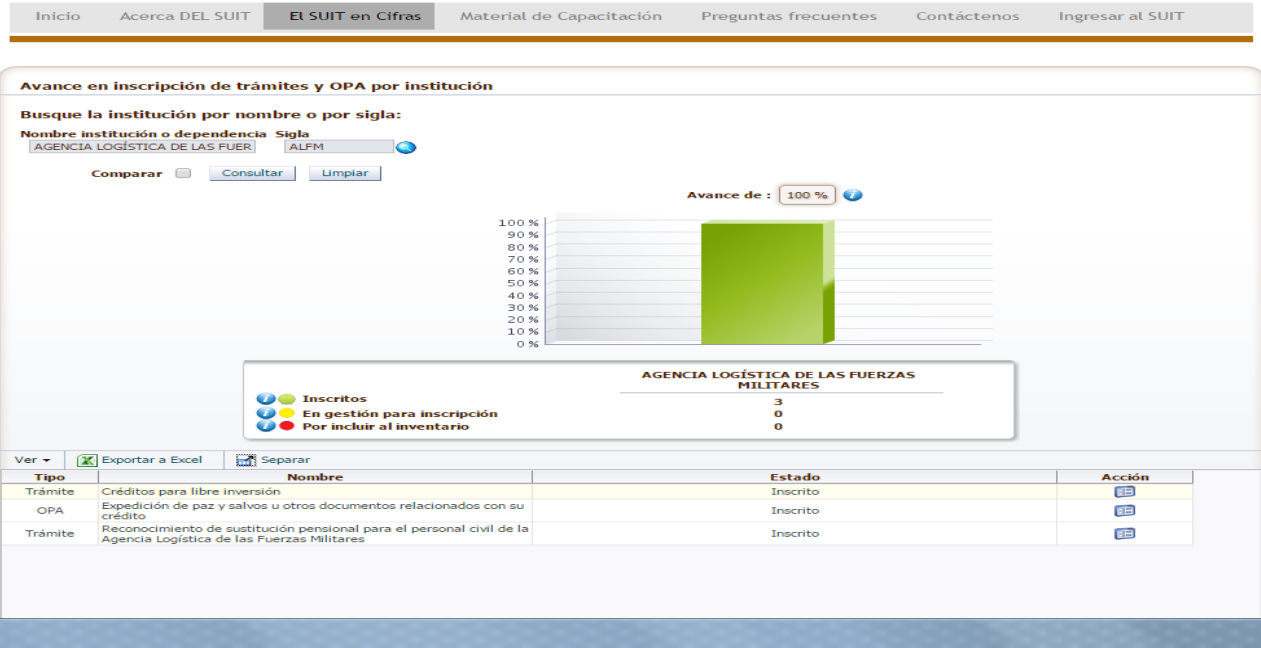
Inicio | Acerca DEL SUIT | El SUIT en Cifras | Material de Capacitación | Preguntas frecuentes | Contáctenos | Ingresar al SUIT

Avance en inscripción de trámites y OPA por institución

Busque la institución por nombre o por sigla:

Nombre institución o dependencia
AGENCIA LOGÍSTICA DE LAS FUER

Sigla
ALFM

Comparar
Consultar
Limpiar

Avance de : 100 %

100 %
90 %
80 %
70 %
60 %
50 %
40 %
30 %
20 %
10 %
0 %

| | AGENCIA LOGÍSTICA DE LAS FUERZAS MILITARES |
|---|---|
| Inscritos | 3 |
| En gestión para inscripción | 0 |
| Por incluir al inventario | 0 |

Ver
Exportar a Excel
Separar

| Tipo | Nombre | Estado | Acción |
|---|---|---|---|
| Trámite | Créditos para libre inversión | Inscrito | |
| OPA | Expedición de paz y salvos u otros documentos relacionados con su crédito | Inscrito | |
| Trámite | Reconocimiento de sustitución pensional para el personal civil de la Agencia Logística de las Fuerzas Militares | Inscrito | |